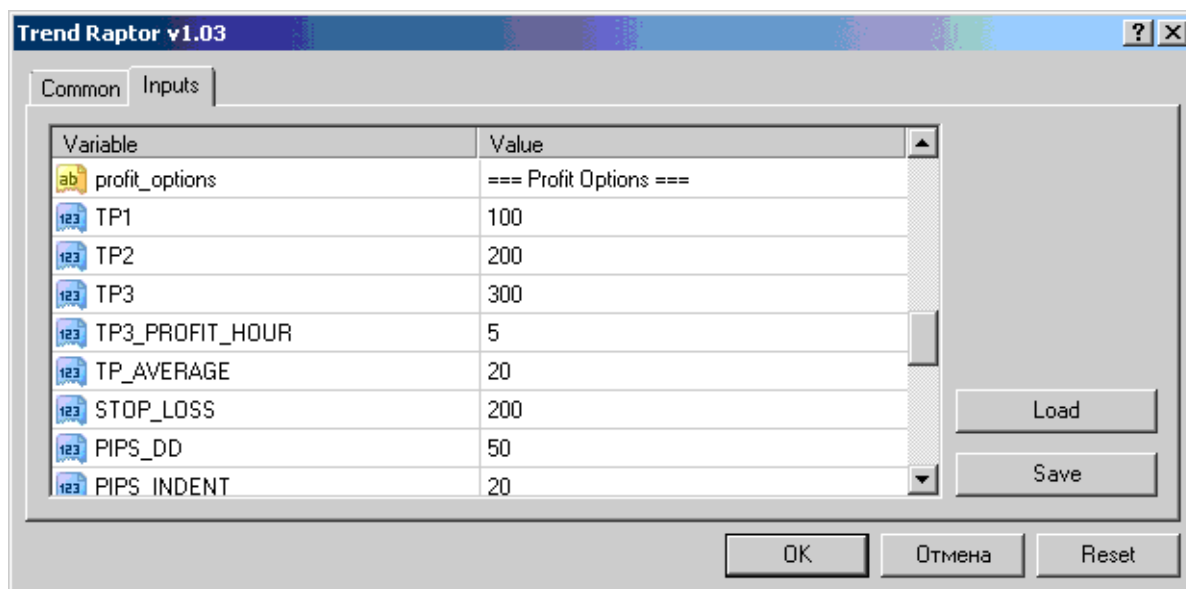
Trend Raptor v1.03

? X

Common | Inputs

| Variable | Value |
|---|---|
| ab profit_options | === Profit Options === |
| 123 TP1 | 100 |
| 123 TP2 | 200 |
| 123 TP3 | 300 |
| 123 TP3_PROFIT_HOUR | 5 |
| 123 TP_AVERAGE | 20 |
| 123 STOP_LOSS | 200 |
| 123 PIPS_DD | 50 |
| 123 PIPS_INDENT | 20 |

Load

Save

OK | Отмена | Reset